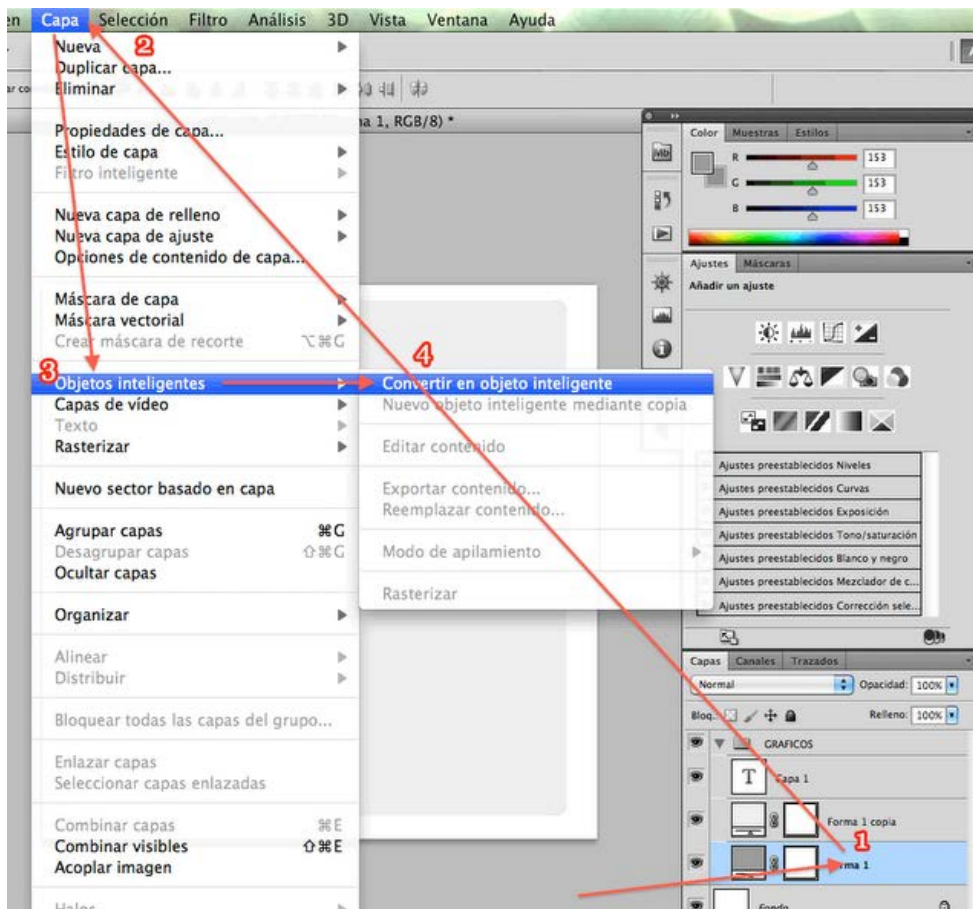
en Capa Selección Filtro Análisis 3D Vista Ventana Ayuda

Nueva
Duplicar capa...
Eliminar

Propiedades de capa...
Estilo de capa
Filtro inteligente

Nueva capa de relleno
Nueva capa de ajuste
Opciones de contenido de capa...

Máscara de capa
Máscara vectorial
Crear máscara de recorte ⌥⌘G

Objetos inteligentes
Capas de vídeo
Texto
Rasterizar

Nuevo sector basado en capa

Agrupar capas ⌘G
Desagrupar capas ⇧⌘G
Ocultar capas

Organizar

Alinear
Distribuir

Bloquear todas las capas del grupo...

Enlazar capas
Seleccionar capas enlazadas

Combinar capas ⌘E
Combinar visibles ⇧⌘E
Acoplar imagen

Halos

Convertir en objeto inteligente
Nuevo objeto inteligente mediante copia

Editar contenido

Exportar contenido...
Reemplazar contenido...

Modo de apilamiento

Rasterizar

1 2 3 4

ma 1, RGB/8) *

Color Muestras Estilos
R 153
G 153
B 153

Ajustes Máscaras
Añadir un ajuste

Ajustes preestablecidos Niveles
Ajustes preestablecidos Curvas
Ajustes preestablecidos Exposición
Ajustes preestablecidos Tono/saturación
Ajustes preestablecidos Blanco y negro
Ajustes preestablecidos Mezclador de c...
Ajustes preestablecidos Corrección sele...

Capas Canales Trazados
Normal Opacidad: 100%
Bloq.: Relleno: 100%
GRAFICOS
Capa 1
Forma 1 copia
Forma 1
Fondo